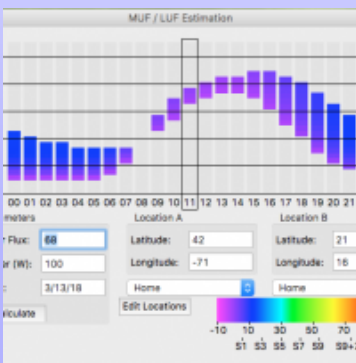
MUF / LUF Estimation

00 01 02 03 04 05 06 07 08 09 10 11 12 13 14 15 16 17 18 19 20 21

ameters

r Flux: 68

r (W): 100

: 3/13/18

lculate

Location A

Latitude: 42

Longitude: -71

Home

Edit Locations

Location B

Latitude: 21

Longitude: 16

Home

-10 10 30 50 70

S1 S3 S5 S7 S9 S9+